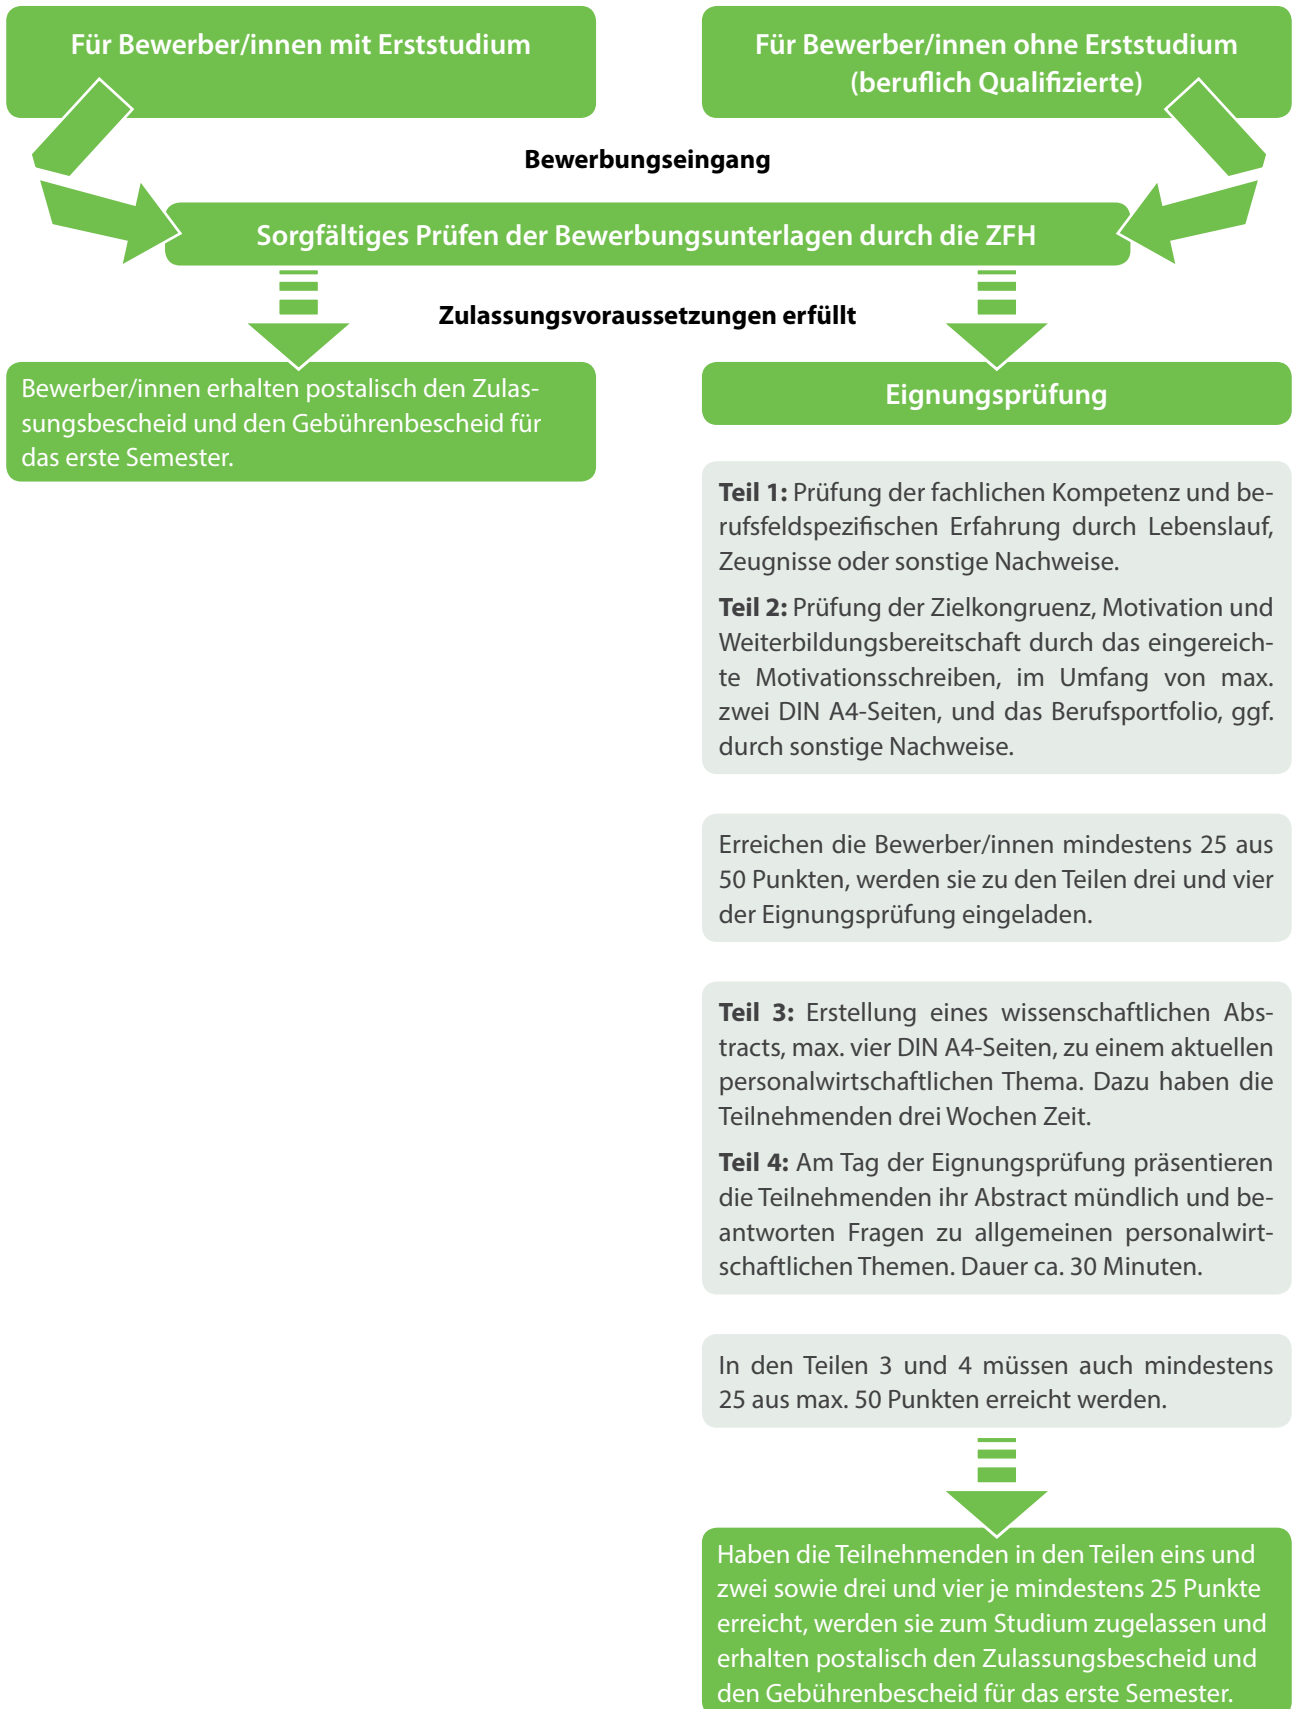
Für Bewerber/innen mit Erststudium

Für Bewerber/innen ohne Erststudium (beruflich Qualifizierte)

Bewerbungseingang

Sorgfältiges Prüfen der Bewerbungsunterlagen durch die ZFH

Zulassungsvoraussetzungen erfüllt

Bewerber/innen erhalten postalisch den Zulassungsbescheid und den Gebührenbescheid für das erste Semester.

Eignungsprüfung

**Teil 1:** Prüfung der fachlichen Kompetenz und berufsfeldspezifischen Erfahrung durch Lebenslauf, Zeugnisse oder sonstige Nachweise.

**Teil 2:** Prüfung der Zielkongruenz, Motivation und Weiterbildungsbereitschaft durch das eingereichte Motivationsschreiben, im Umfang von max. zwei DIN A4-Seiten, und das Berufsportfolio, ggf. durch sonstige Nachweise.

Erreichen die Bewerber/innen mindestens 25 aus 50 Punkten, werden sie zu den Teilen drei und vier der Eignungsprüfung eingeladen.

**Teil 3:** Erstellung eines wissenschaftlichen Abstracts, max. vier DIN A4-Seiten, zu einem aktuellen personalwirtschaftlichen Thema. Dazu haben die Teilnehmenden drei Wochen Zeit.

**Teil 4:** Am Tag der Eignungsprüfung präsentieren die Teilnehmenden ihr Abstract mündlich und beantworten Fragen zu allgemeinen personalwirtschaftlichen Themen. Dauer ca. 30 Minuten.

In den Teilen 3 und 4 müssen auch mindestens 25 aus max. 50 Punkten erreicht werden.

Haben die Teilnehmenden in den Teilen eins und zwei sowie drei und vier je mindestens 25 Punkte erreicht, werden sie zum Studium zugelassen und erhalten postalisch den Zulassungsbescheid und den Gebührenbescheid für das erste Semester.